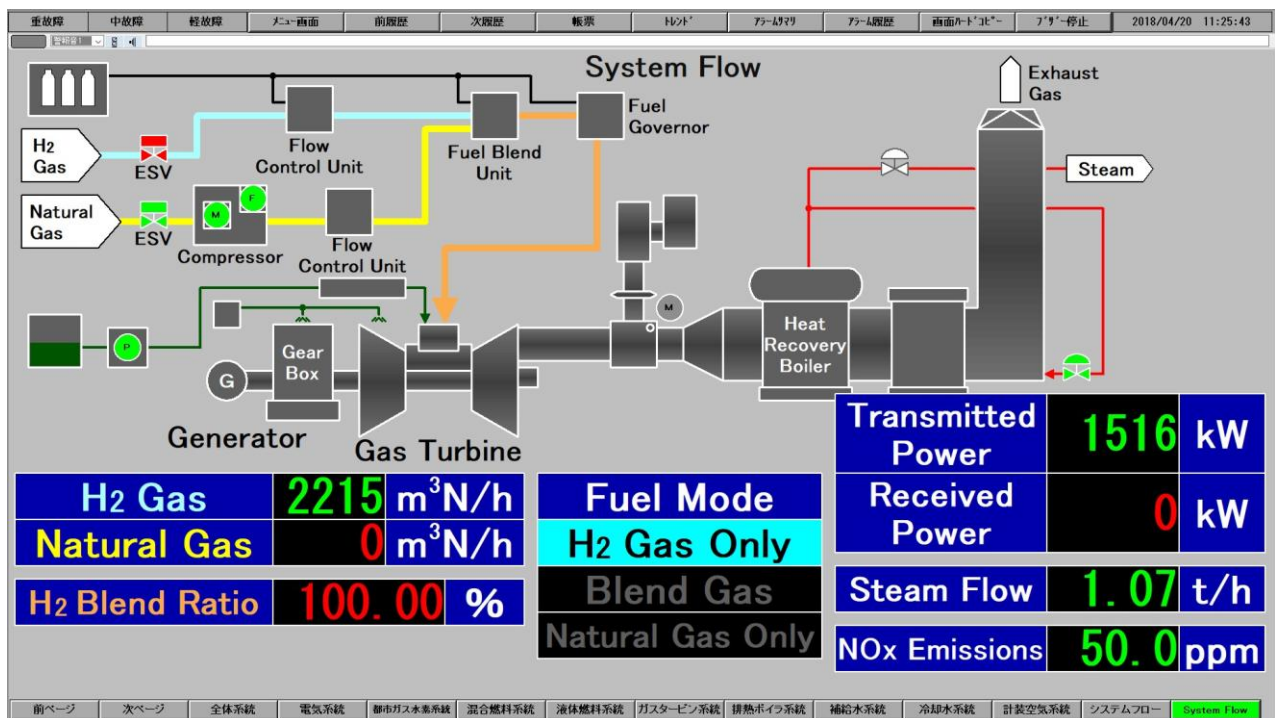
重故障 | 中故障 | 軽故障 | メニュー画面 | 前履歴 | 次履歴 | 帳票 | トレンド | アラームサマリ | アラーム履歴 | 画面ハードコピー | ブザー停止 | 2018/04/20 11:25:43

System Flow

$H_2$ Gas

ESV

Flow Control Unit

Fuel Blend Unit

Fuel Governor

Exhaust Gas

Steam

Natural Gas

ESV

M

F

Compressor

Flow Control Unit

M

P

Gear Box

G

Heat Recovery Boiler

Generator

Gas Turbine

Transmitted Power | 1516 | kW

Received Power | 0 | kW

$H_2$ Gas | 2215 | $m^3N/h$

Natural Gas | 0 | $m^3N/h$

Fuel Mode

$H_2$ Gas Only

Blend Gas

Natural Gas Only

$H_2$ Blend Ratio | 100.00 | %

Steam Flow | 1.07 | t/h

NOx Emissions | 50.0 | ppm

前ページ | 次ページ | 全体系統 | 電気系統 | 都市ガス水素系統 | 混合燃料系統 | 液体燃料系統 | ガスタービン系統 | 排熱ボイラ系統 | 補給水系統 | 冷却水系統 | 計装空気系統 | システムフロー | System Flow